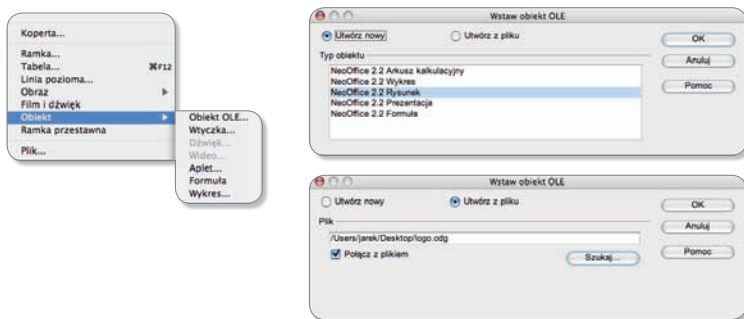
Koperta...
Ramka...
Tabela... ⌘F12
Linia pozioma...
Obraz
Film i dźwięk
Obiekt
Ramka przestawna
Plik...

Obiekt OLE...
Wtyczka...
Dźwięk...
Wideo...
Aplet...
Formuła
Wykres...

Wstaw obiekt OLE
Utwórz nowy
Utwórz z pliku
Typ obiektu
NeoOffice 2.2 Arkusz kalkulacyjny
NeoOffice 2.2 Wykres
NeoOffice 2.2 Rysunek
NeoOffice 2.2 Prezentacja
NeoOffice 2.2 Formuła
OK
Anuluj
Pomoc

Wstaw obiekt OLE
Utwórz nowy
Utwórz z pliku
Plik
/Users/jarek/Desktop/logo.odg
Połącz z plikiem
Szukaj...
OK
Anuluj
Pomoc